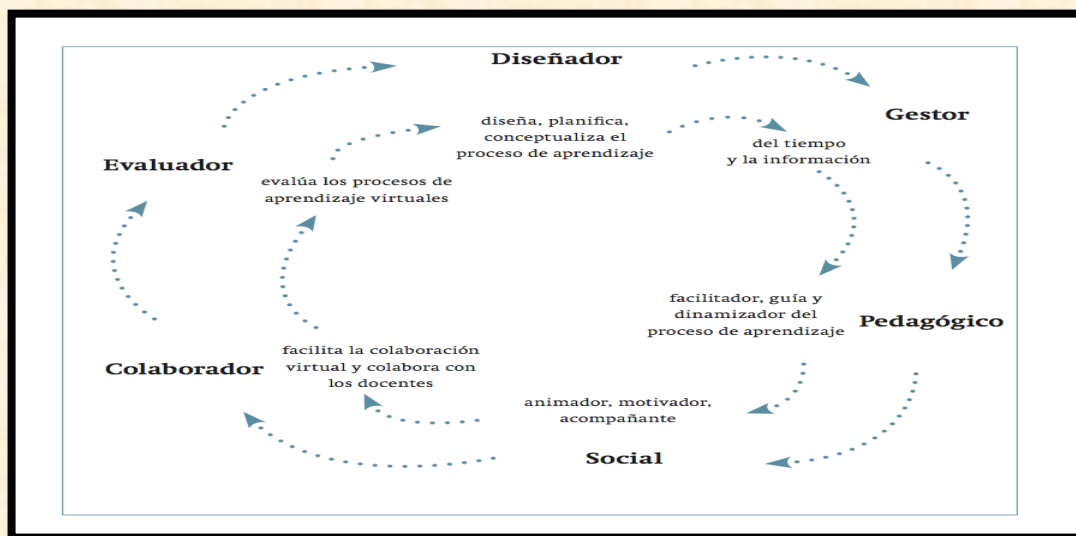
Diseñador

diseña, planifica, conceptualiza el proceso de aprendizaje

Gestor

del tiempo y la información

Evaluador

evalúa los procesos de aprendizaje virtuales

facilitador, guía y dinamizador del proceso de aprendizaje

Pedagógico

Colaborador

facilita la colaboración virtual y colabora con los docentes

animador, motivador, acompañante

Social